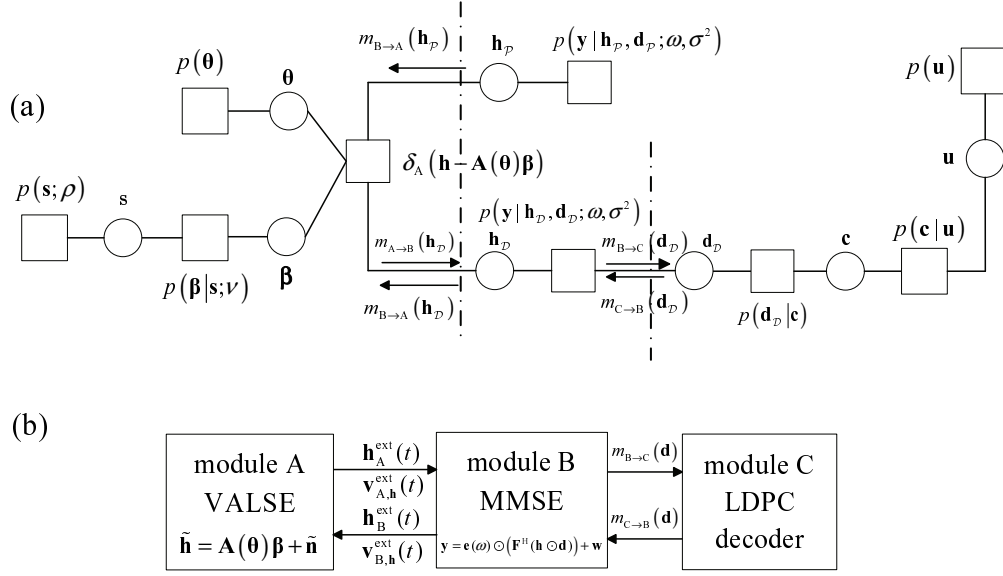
(a)

$m_{\mathrm{B}\to\mathrm{A}}(\mathbf{h}_{\mathcal{P}})$

$\mathbf{h}_{\mathcal{P}}$

$p(\mathbf{y}\,|\,\mathbf{h}_{\mathcal{P}},\mathbf{d}_{\mathcal{P}};\omega,\sigma^2)$

$p(\mathbf{u})$

$p(\boldsymbol{\theta})$

$\boldsymbol{\theta}$

$\mathbf{u}$

$\delta_{\mathrm{A}}(\mathbf{h}-\mathbf{A}(\boldsymbol{\theta})\boldsymbol{\beta})$

$p(\mathbf{s};\rho)$

$\mathbf{s}$

$p(\mathbf{y}\,|\,\mathbf{h}_{\mathcal{D}},\mathbf{d}_{\mathcal{D}};\omega,\sigma^2)$

$\mathbf{c}$

$p(\mathbf{c}\,|\,\mathbf{u})$

$m_{\mathrm{A}\to\mathrm{B}}(\mathbf{h}_{\mathcal{D}})$

$\mathbf{h}_{\mathcal{D}}$

$m_{\mathrm{B}\to\mathrm{C}}(\mathbf{d}_{\mathcal{D}})$

$\mathbf{d}_{\mathcal{D}}$

$p(\boldsymbol{\beta}|\mathbf{s};\nu)$

$\boldsymbol{\beta}$

$m_{\mathrm{B}\to\mathrm{A}}(\mathbf{h}_{\mathcal{D}})$

$m_{\mathrm{C}\to\mathrm{B}}(\mathbf{d}_{\mathcal{D}})$

$p(\mathbf{d}_{\mathcal{D}}|\mathbf{c})$

(b)

module A
VALSE
$\tilde{\mathbf{h}}=\mathbf{A}(\boldsymbol{\theta})\boldsymbol{\beta}+\tilde{\mathbf{n}}$

$\mathbf{h}_{\mathrm{A}}^{\mathrm{ext}}(t)$
$\mathbf{v}_{\mathrm{A},\mathbf{h}}^{\mathrm{ext}}(t)$
$\mathbf{h}_{\mathrm{B}}^{\mathrm{ext}}(t)$
$\mathbf{v}_{\mathrm{B},\mathbf{h}}^{\mathrm{ext}}(t)$

module B
MMSE
$\mathbf{y}=\mathbf{e}(\omega)\odot(\mathbf{F}^{\mathrm{H}}(\mathbf{h}\odot\mathbf{d}))+\mathbf{w}$

$m_{\mathrm{B}\to\mathrm{C}}(\mathbf{d})$
$m_{\mathrm{C}\to\mathrm{B}}(\mathbf{d})$

module C
LDPC
decoder